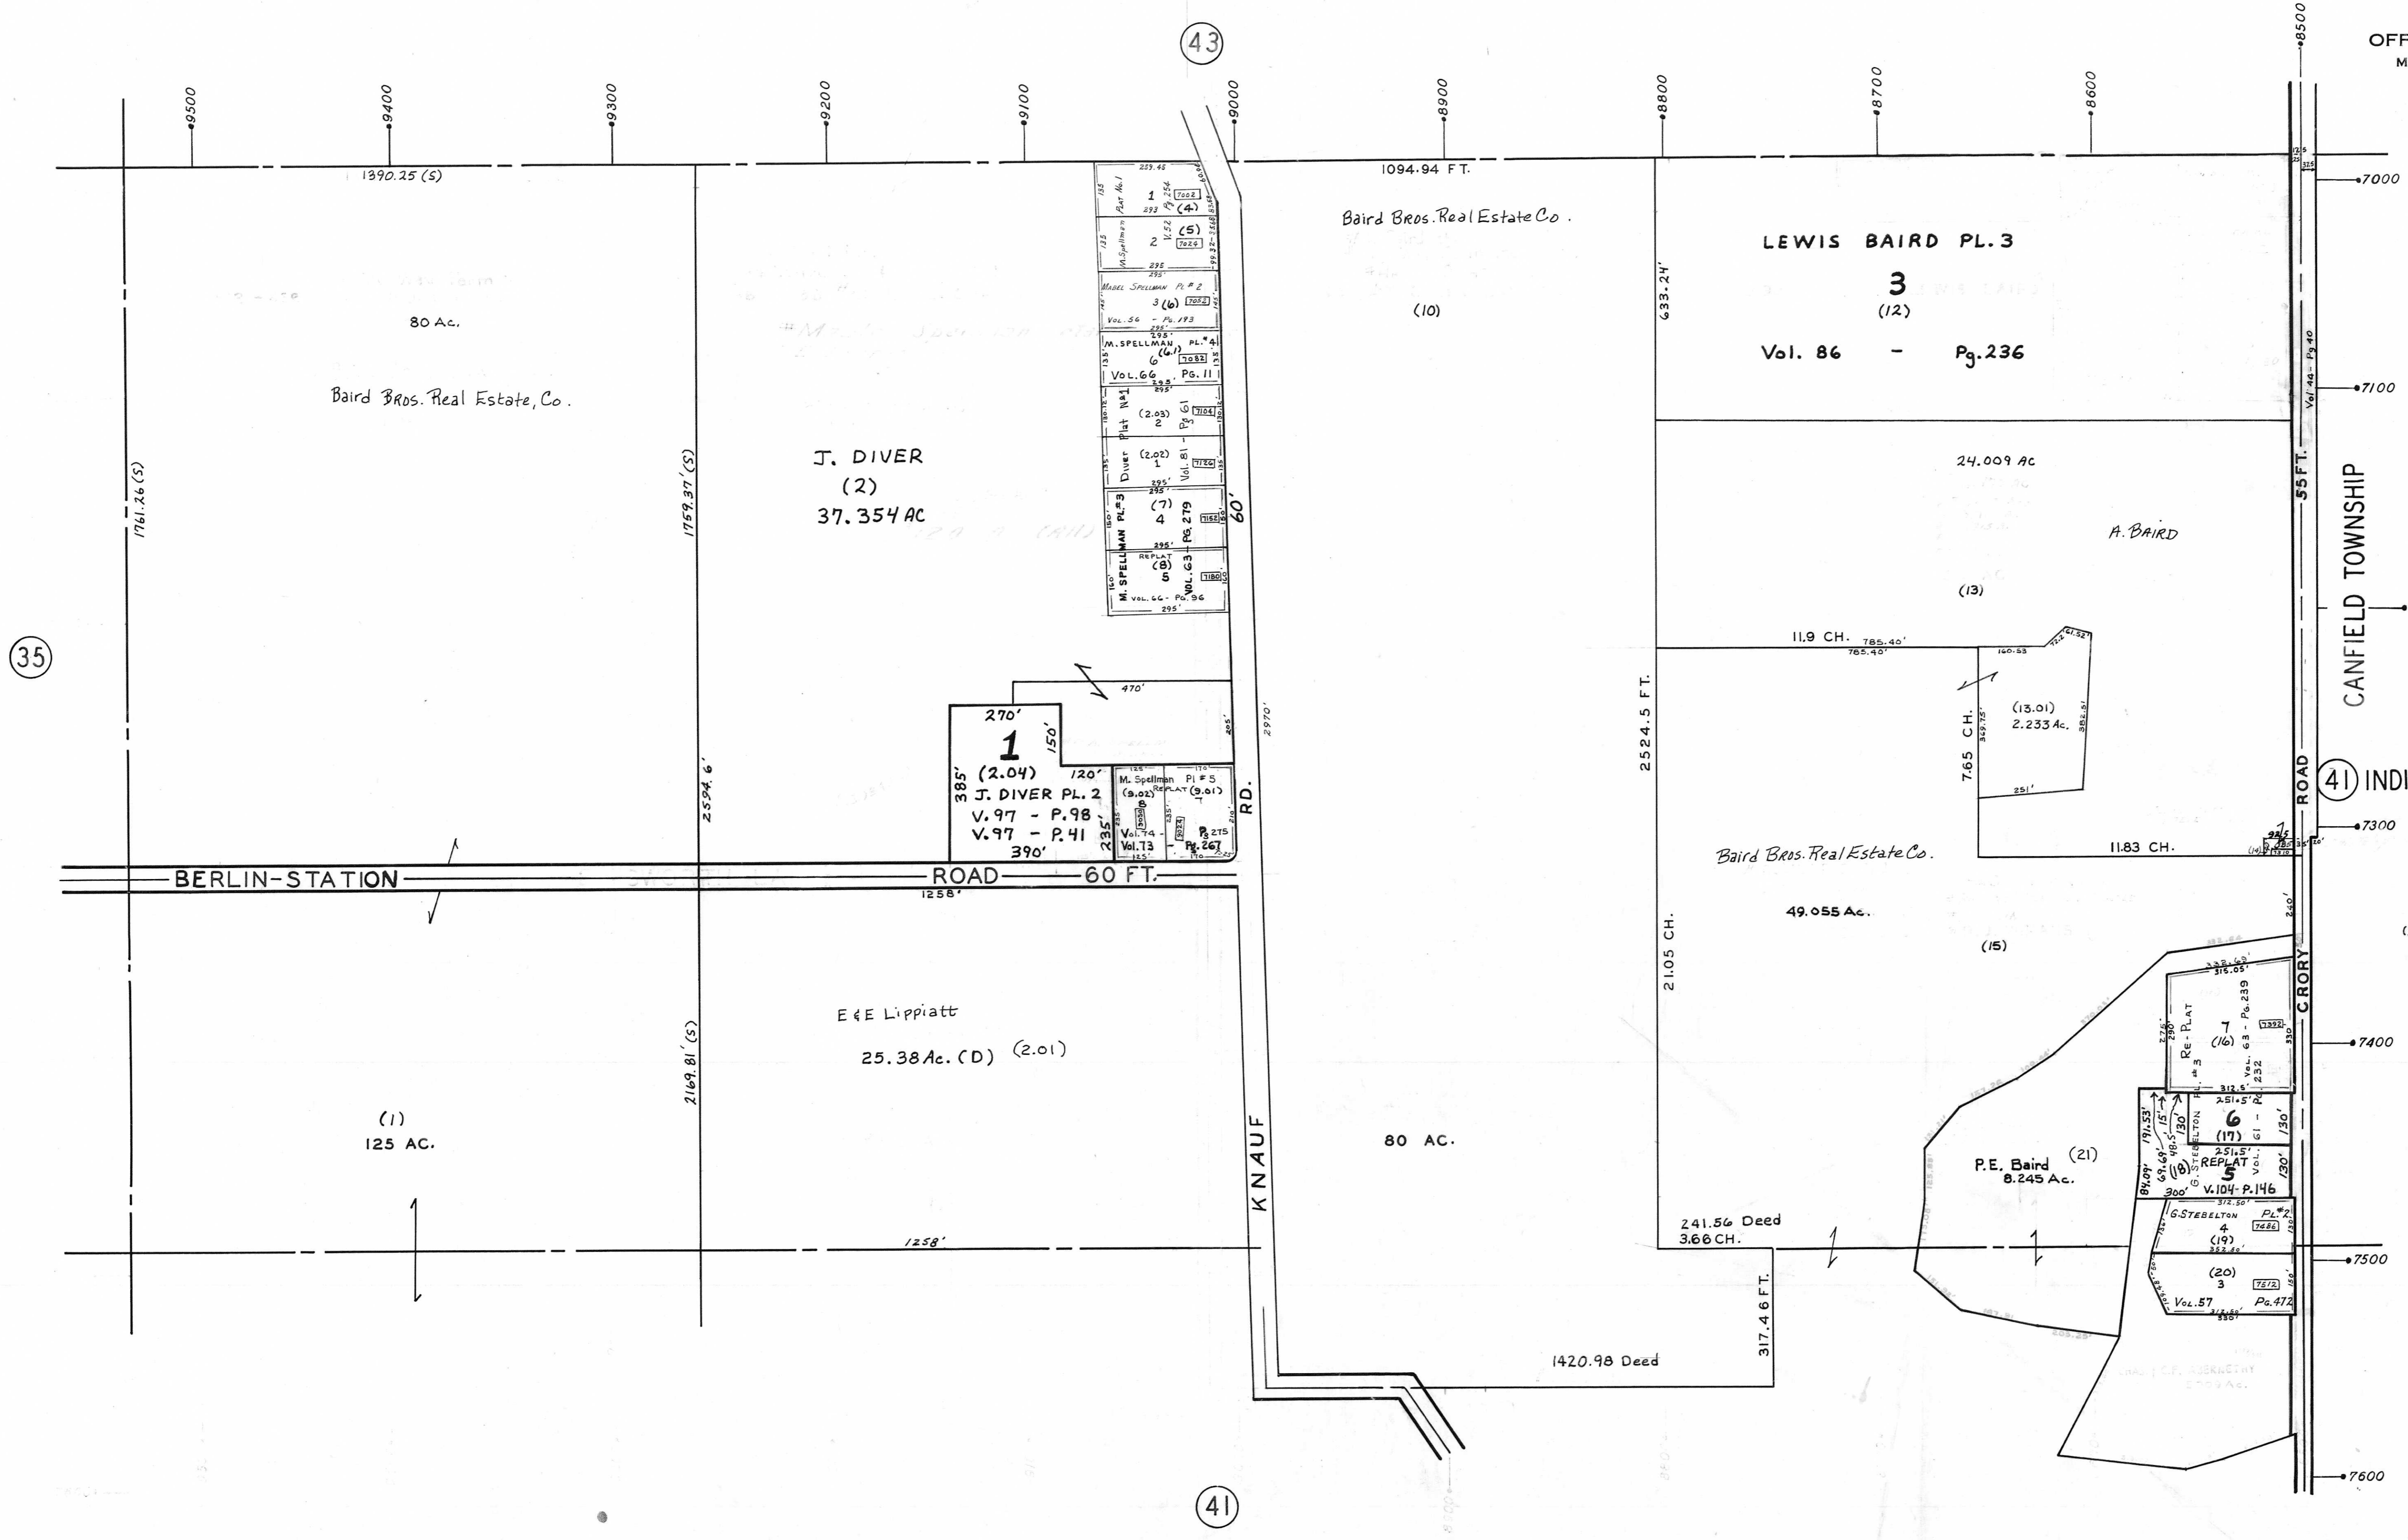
43

OFF
M

9500 9400 9300 9200 9100 9000 8900 8800 8700 8600 8500

1390.25 (S)

1094.94 FT.

7000

Baird Bros. Real Estate Co.

LEWIS BAIRD PL. 3
3
(12)
Vol. 86 - Pg. 236

80 Ac.

(10)

633.24'

Baird Bros. Real Estate, Co.

259.48
Plat No. 1
1 (4) 7002
293 Pg 256
M. Spellman V. 52
2 (5) 7026
295
Mabel Spellman PL # 2
3 (6) 7052
Vol. 56 - Pg. 193
295'
M. SPELLMAN PL. # 4
6 (6.1) 7082
Vol. 66 PG. 11
295'
Diver Plat No. 1
(2.03) 2 7104
Vol. 81 - Pg. 61
(2.02) 1 7126
295'
M. SPELLMAN PL. # 3
(7) 4 7152
PG. 279
295'
REPLAT
(8) 5 7180
VOL. 63
VOL. 66 - PG. 96
295'

Vol. 44 - Pg 40

7100

J. DIVER
(2)
37.354 AC

1761.26 (S)

1759.37' (S)

60'

24.009 AC

55 FT.

A. BAIRD

CANFIELD TOWNSHIP

(13)

35

11.9 CH. 785.40'
785.40'
160.53
61.52'

470'

270'
1
150'
385'
(2.04)
120'
J. DIVER PL. 2
V. 97 - P. 98
V. 97 - P. 41
390'
235'

M. Spellman Pl # 5
(9.02) REPLAT (9.01)
Vol. 74 -
Vol. 73 - Pg. 267
Pg 275

2970'

RD.

2524.5 FT.

7.65 CH.
349.75'
(13.01)
2.233 Ac.
382.51
251'

2594.6'

ROAD

41 INDI

11.83 CH.

7300

Baird Bros. Real Estate Co.

BERLIN-STATION ROAD 60 FT.
1258'

49.055 Ac.

(15)

21.05 CH.

C. RORY

315.05'
Re-PLAT 3
7
(16)
Vol. 63 - Pg. 239
7392
232
330

7400

E & E Lippiatt
25.38 Ac. (D) (2.01)

2169.81' (S)

(1)
125 AC.

KNAUF

80 AC.

312.5'
251.5'
6
(17)
Vol. 61
130'
251.5'
REPLAT
5
V. 104 - P. 146
130'
191.53'
15'
48.5'
69.69'
(18)
84.09'
300'
G. STEBELTON

P.E. Baird (21)
8.245 Ac.

241.56 Deed
3.66 CH.

1258'

G. STEBELTON PL. # 2
4 7486
(19)
352.50'
(20)
3 7512
Vol. 57 Pg. 472
330'

7500

317.46 FT.

1420.98 Deed

7600

41